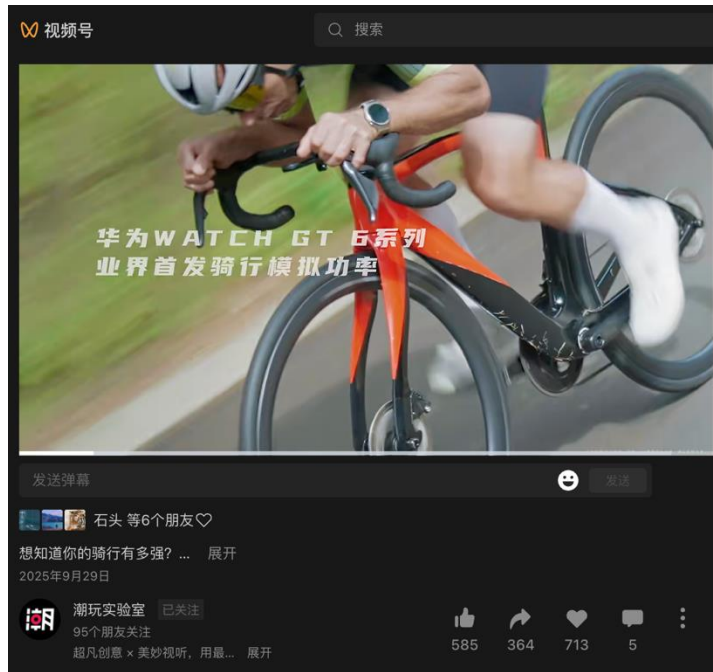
视频号

搜索

华为WATCH GT 6系列
业界首发骑行模拟功率

发送弹幕

发送

石头 等6个朋友♡

想知道你的骑行有多强？... 展开

2025年9月29日

潮

潮玩实验室 已关注

95个朋友关注

超凡创意 × 美妙视听，用最... 展开

585 364 713 5